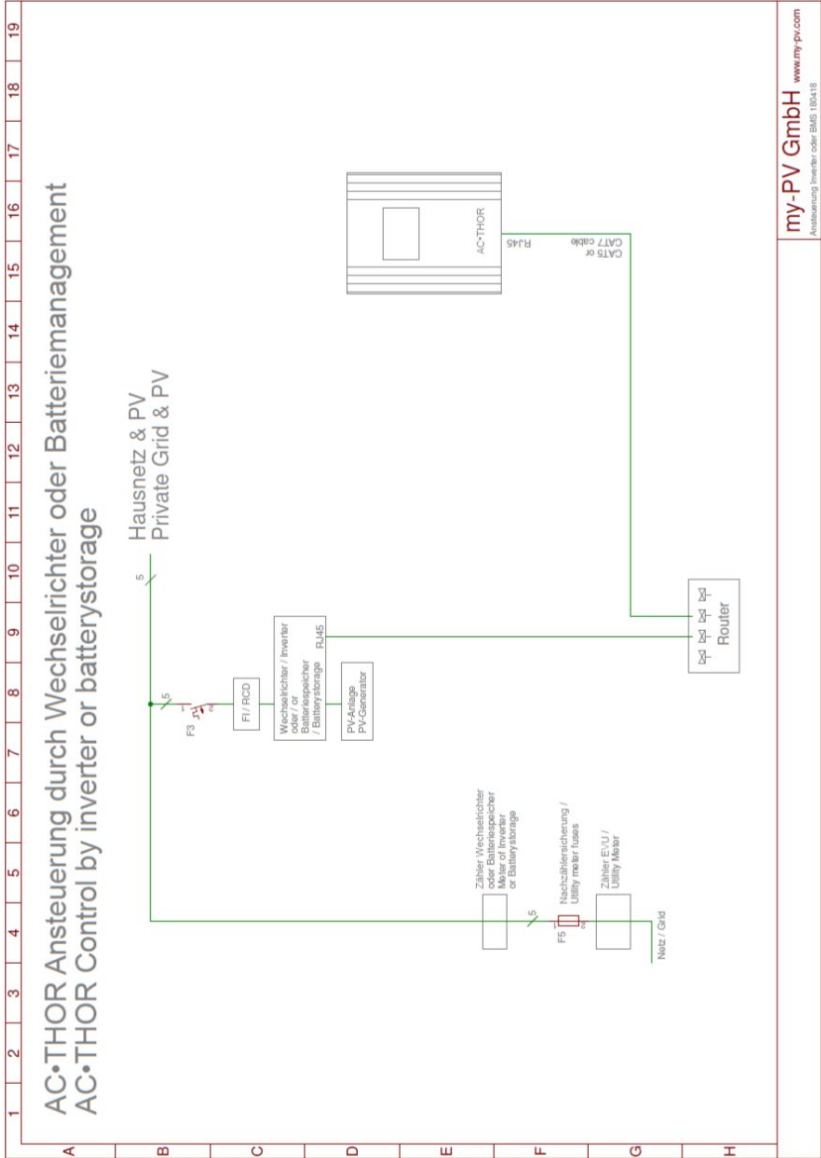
AC•THOR Ansteuerung durch Wechselrichter oder Batteriemanagement
AC•THOR Control by inverter or batterystorage

Hausnetz & PV
Private Grid & PV

5

5

F3

FI / RCD

Wechselrichter / Inverter oder / or Batteriespeicher / Batterystorage

RJ45

PV-Anlage
PV-Generator

Router

AC•THOR

RJ45

CAT5 or CAT7 cable

Zähler Wechselrichter oder Batteriespeicher
Meter of Inverter or Batterystorage

5

F5

Nachzählersicherung / Utility meter fuses

Zähler EVU / Utility Meter

Netz / Grid

1 2 3 4 5 6 7 8 9 10 11 12 13 14 15 16 17 18 19

A B C D E F G H

my-PV GmbH www.my-pv.com
Ansteuerung Inverter oder BMS 180418